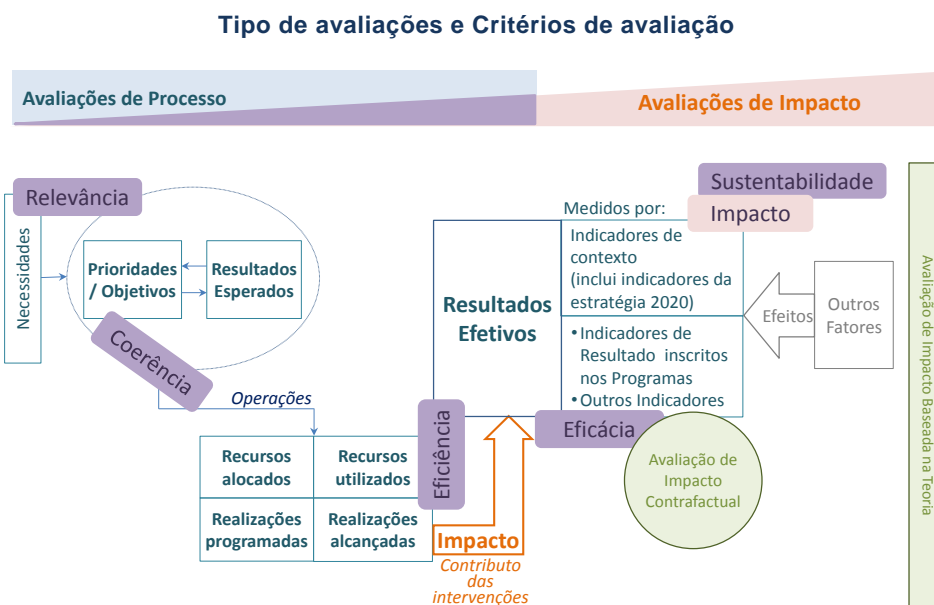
Tipo de avaliações e Critérios de avaliação

Avaliações de Processo

Avaliações de Impacto

Relevância

Necessidades

Prioridades / Objetivos

Resultados Esperados

Coerência

Operações

Recursos alocados

Recursos utilizados

Realizações programadas

Realizações alcançadas

Eficiência

Impacto

Contributo das intervenções

Resultados Efetivos

Medidos por:

Sustentabilidade

Impacto

Indicadores de contexto (inclui indicadores da estratégia 2020)

• Indicadores de Resultado inscritos nos Programas
• Outros Indicadores

Eficácia

Efeitos

Outros Fatores

Avaliação de Impacto Contrafactual

Avaliação de Impacto Baseada na Teoria